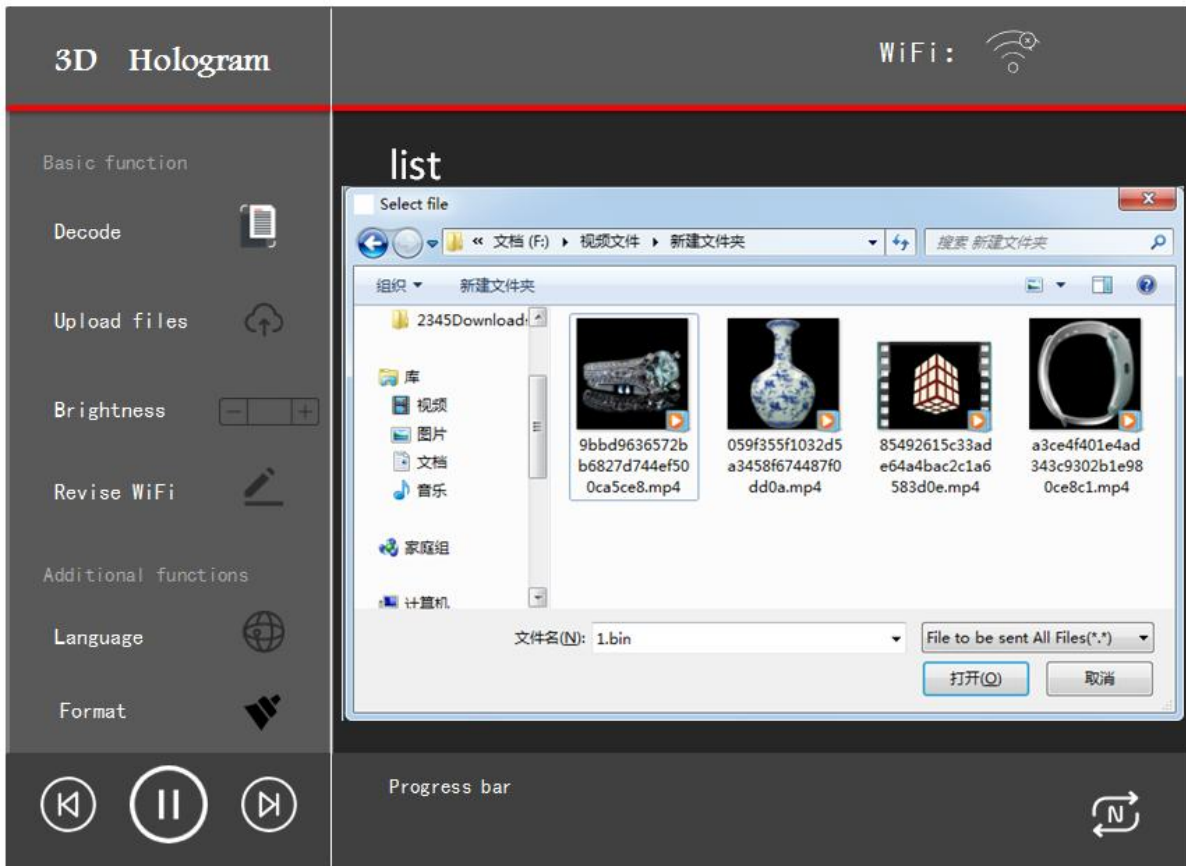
3D Hologram

WiFi:

Basic function

Decode

Upload files

Brightness

Revise WiFi

Additional functions

Language

Format

list

Select file

« 文档 (F:) ▸ 视频文件 ▸ 新建文件夹

搜索 新建文件夹

组织 ▾ 新建文件夹

2345Download

库

视频

图片

文档

音乐

家庭组

计算机

9bbd9636572bb6827d744ef500ca5ce8.mp4

059f355f1032d5a3458f674487f0dd0a.mp4

85492615c33ade64a4bac2c1a6583d0e.mp4

a3ce4f401e4ad343c9302b1e980ce8c1.mp4

文件名(N): 1.bin

File to be sent All Files(*.*)

打开(O)

取消

Progress bar

N